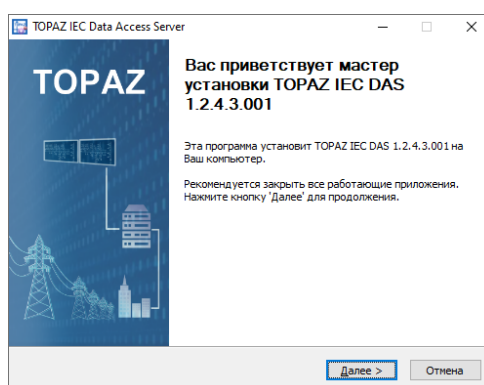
TOPAZ IEC Data Access Server

TOPAZ

Вас приветствует мастер установки TOPAZ IEC DAS 1.2.4.3.001

Эта программа установит TOPAZ IEC DAS 1.2.4.3.001 на Ваш компьютер.

Рекомендуется закрыть все работающие приложения. Нажмите кнопку 'Далее' для продолжения.

Далее >

Отмена